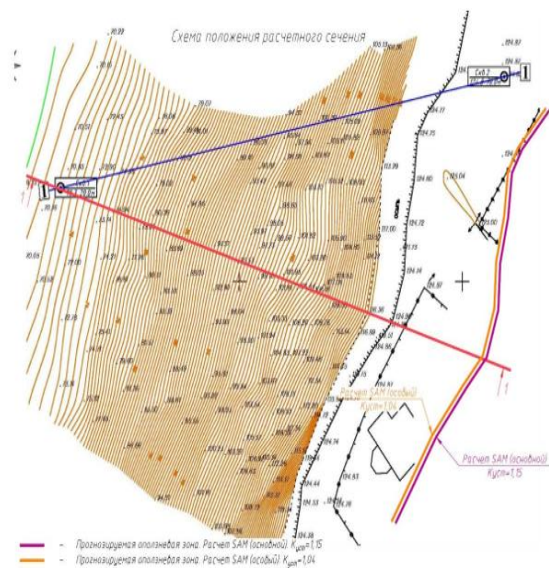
Схема положения расчетного сечения

I

I

Скв.2

1

1

Расчет SAM (особый)
Куст=1,04

Расчет SAM (основной)
Куст=1,15

– Прогнозируемая оползневая зона. Расчет SAM (основной) $K_{уст}$=1,15

– Прогнозируемая оползневая зона. Расчет SAM (особый) $K_{уст}$=1,04